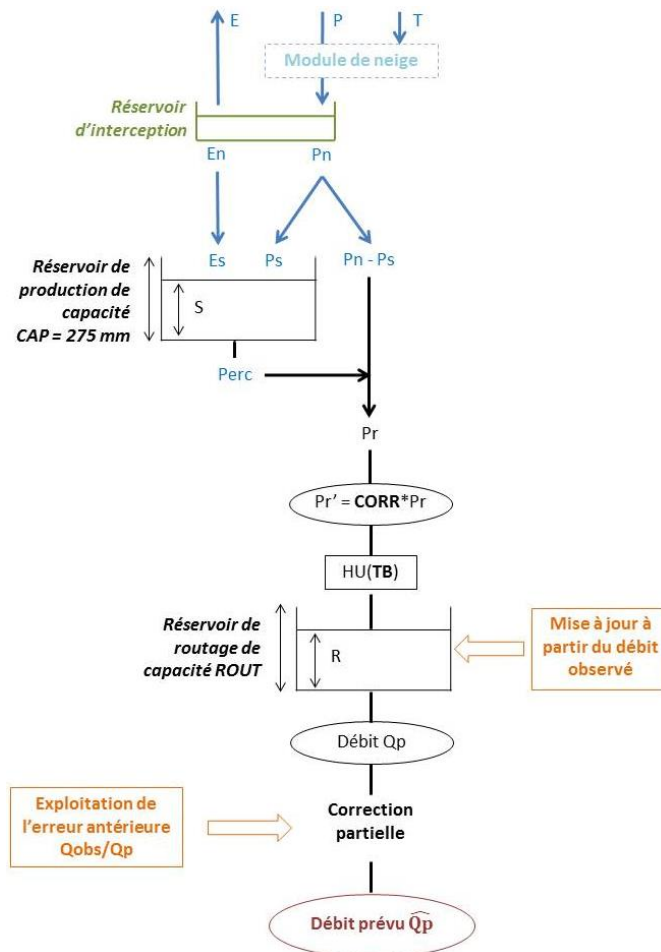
E
P
T
Module de neige
Réservoir d'interception
En
Pn
Réservoir de production de capacité CAP = 275 mm
Es
Ps
Pn - Ps
S
Perc
Pr
Pr' = **CORR***Pr
HU(**TB**)
Réservoir de routage de capacité ROUT
R
Mise à jour à partir du débit observé
Débit Qp
Exploitation de l'erreur antérieure Qobs/Qp
Correction partielle
Débit prévu $\widehat{Qp}$